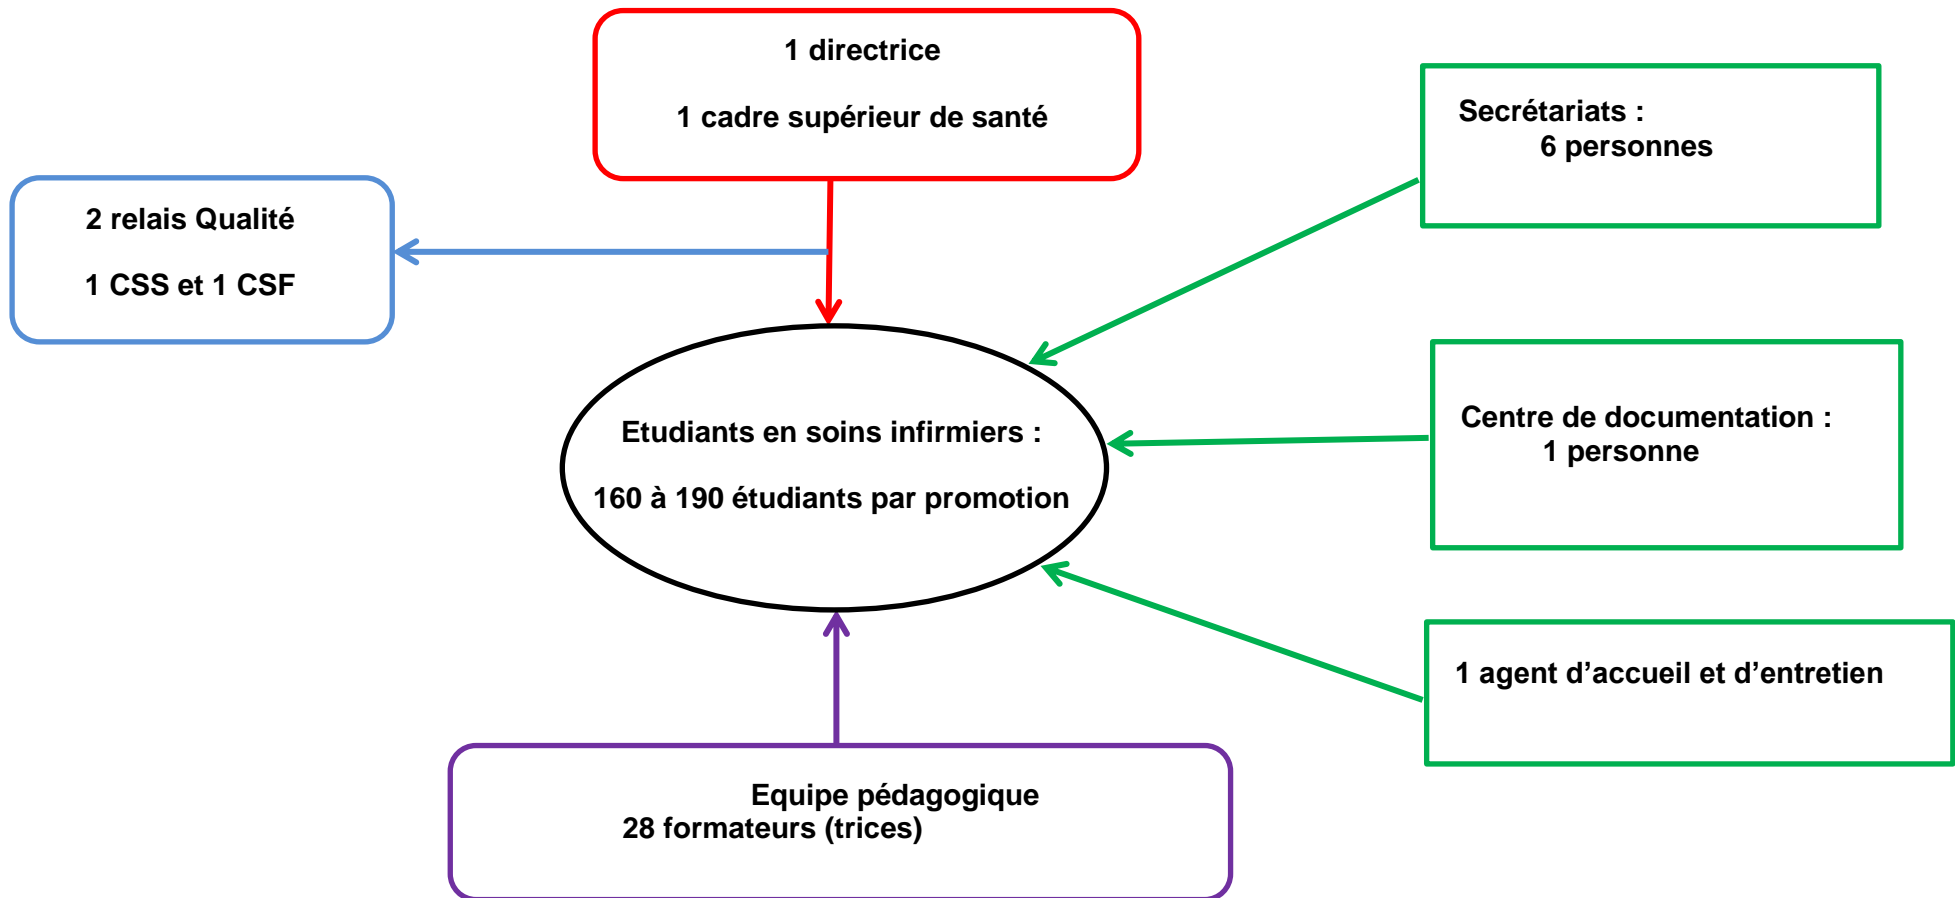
1 directrice

1 cadre supérieur de santé

2 relais Qualité

1 CSS et 1 CSF

Secrétariats :
6 personnes

Etudiants en soins infirmiers :

160 à 190 étudiants par promotion

Centre de documentation :
1 personne

1 agent d'accueil et d'entretien

Equipe pédagogique
28 formateurs (trices)